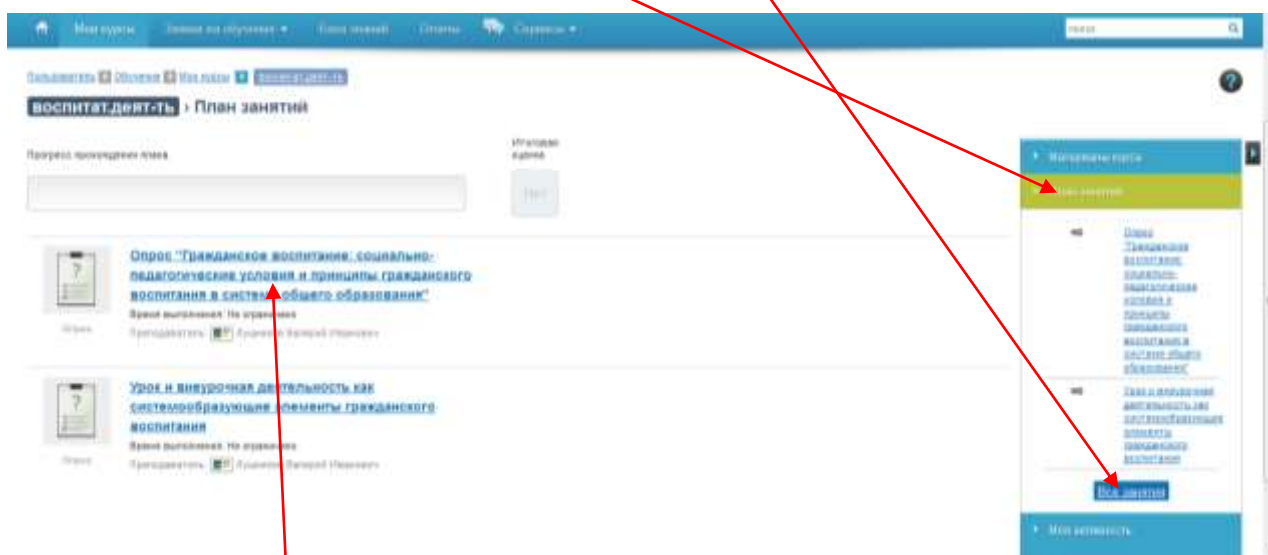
Мои курсы Заявки на обучение ▾ База знаний Оплаты Сервисы ▾

Пользователь Обучение Мои курсы воспитат.деят-ть

воспитат.деят-ть › План занятий

Прогресс прохождения плана

Итоговая оценка

Нет

Опрос "Гражданское воспитание: социально-педагогические условия и принципы гражданского воспитания в системе общего образования"

Время выполнения: Не ограничено

Преподаватель: Кудинов Валерий Иванович

Опрос

Урок и внеурочная деятельность как системообразующие элементы гражданского воспитания

Время выполнения: Не ограничено

Преподаватель: Кудинов Валерий Иванович

Опрос

Материалы курса

План занятий

Опрос "Гражданское воспитание: социально-педагогические условия и принципы гражданского воспитания в системе общего образования"

Урок и внеурочная деятельность как системообразующие элементы гражданского воспитания

Все занятия

Моя активность